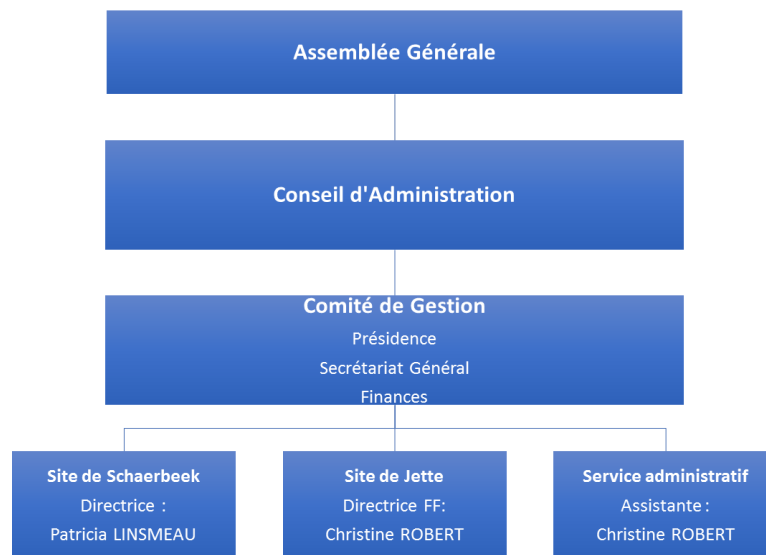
Assemblée Générale

Conseil d'Administration

Comité de Gestion
Présidence
Secrétariat Général
Finances

Site de Schaerbeek
Directrice :
Patricia LINSMEAU

Site de Jette
Directrice FF:
Christine ROBERT

Service administratif
Assistante :
Christine ROBERT